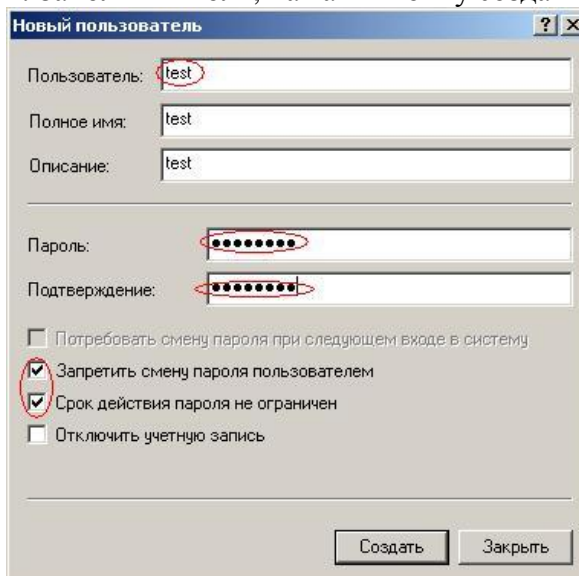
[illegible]

Новый пользователь

?

×

Пользователь: test

Полное имя: test

Описание: test

Пароль: ●●●●●●●●

Подтверждение: ●●●●●●●●

Потребовать смену пароля при следующем входе в систему

Запретить смену пароля пользователем

Срок действия пароля не ограничен

Отключить учетную запись

Создать

Закрыть